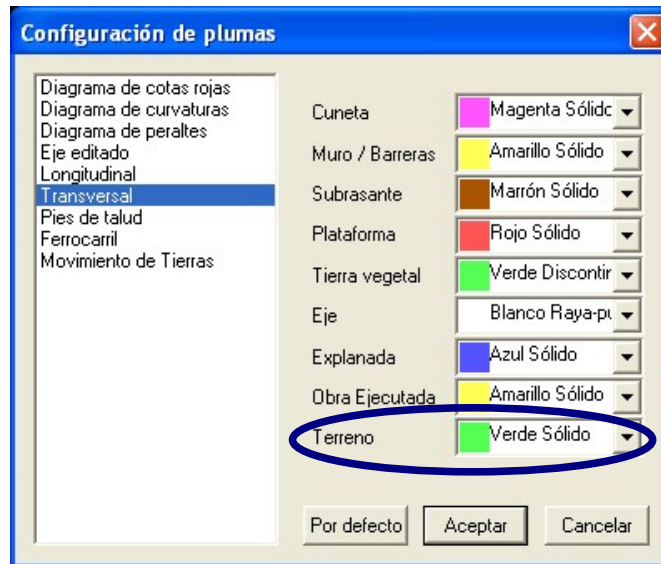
Configuración de plumas

Diagrama de cotas rojas
Diagrama de curvaturas
Diagrama de peraltes
Eje editado
Longitudinal
Transversal
Pies de talud
Ferrocarril
Movimiento de Tierras

| | |
|---|---|
| Cuneta | Magenta Sólido |
| Muro / Barreras | Amarillo Sólido |
| Subrasante | Marrón Sólido |
| Plataforma | Rojo Sólido |
| Tierra vegetal | Verde Discontir |
| Eje | Blanco Raya-pı |
| Explanada | Azul Sólido |
| Obra Ejecutada | Amarillo Sólido |
| Terreno | Verde Sólido |

Por defecto | Aceptar | Cancelar